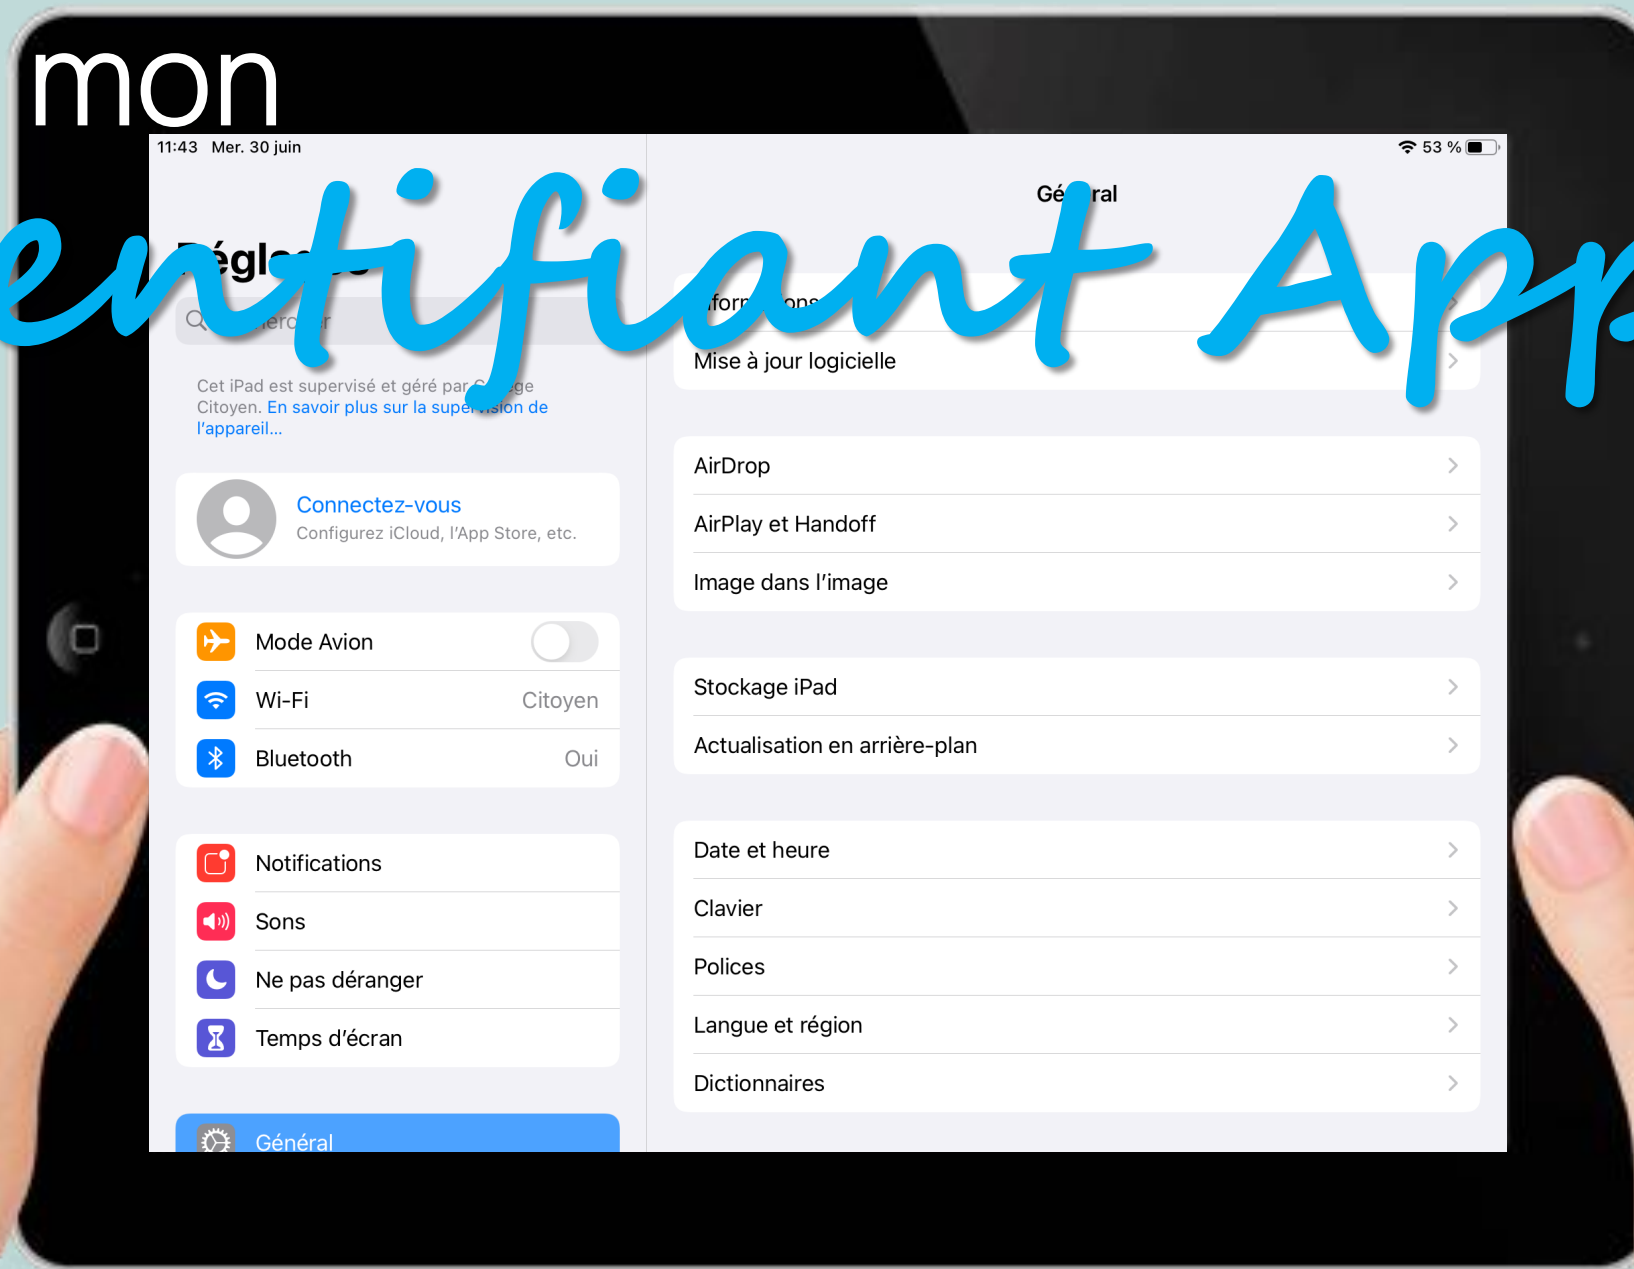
mon

entifiant App

11:43 Mer. 30 juin

53 %

Régl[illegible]

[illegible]erc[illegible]r

Cet iPad est supervisé et géré par C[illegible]ge Citoyen. En savoir plus sur la super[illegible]sion de l'appareil…

Connectez-vous
Configurez iCloud, l'App Store, etc.

Mode Avion

Wi-Fi Citoyen

Bluetooth Oui

Notifications

Sons

Ne pas déranger

Temps d'écran

Général

Gé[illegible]ral

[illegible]forr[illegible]ons

Mise à jour logicielle

AirDrop

AirPlay et Handoff

Image dans l'image

Stockage iPad

Actualisation en arrière-plan

Date et heure

Clavier

Polices

Langue et région

Dictionnaires